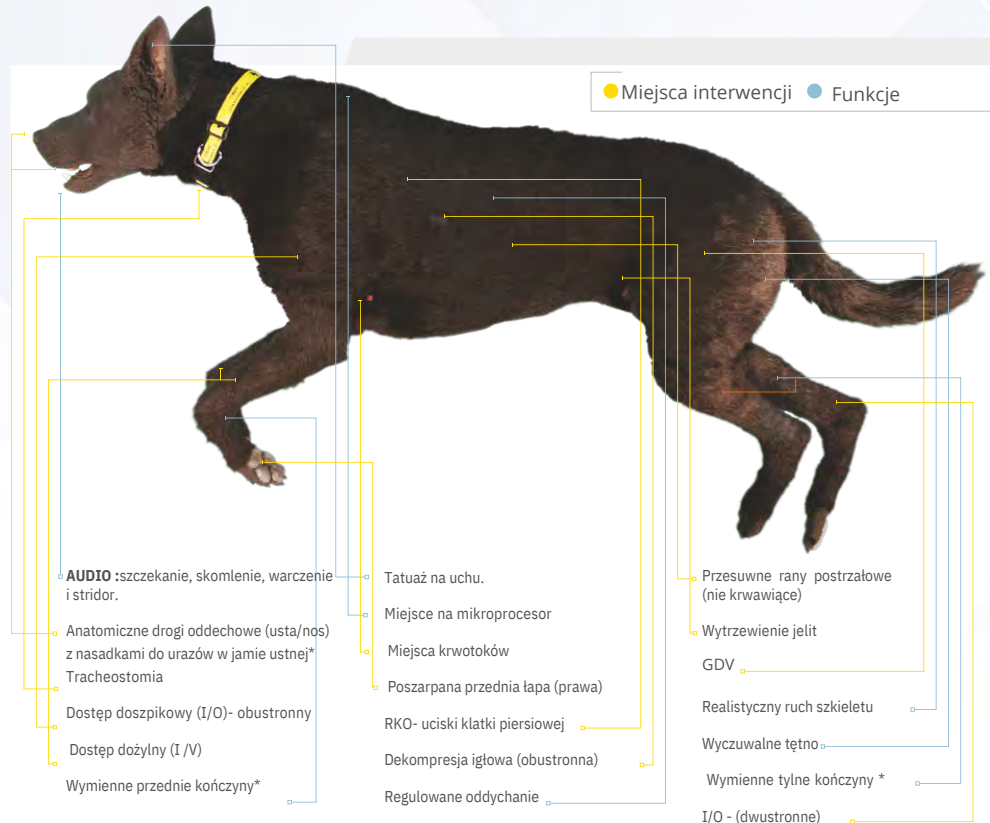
Miejsca interwencji Funkcje

**AUDIO :**szczekanie, skomlenie, warczenie i stridor.

Anatomiczne drogi oddechowe (usta/nos) z nasadkami do urazów w jamie ustnej*

Tracheostomia

Dostęp doszpikowy (I/O)- obustronny

Dostęp dożylny (I /V)

Wymienne przednie kończyny*

Tatuaż na uchu.

Miejsce na mikroprocesor

Miejsca krwotoków

Poszarpana przednia łapa (prawa)

RKO- uciski klatki piersiowej

Dekompresja igłowa (obustronna)

Regulowane oddychanie

Przesuwne rany postrzałowe (nie krwawiące)

Wytrzewienie jelit

GDV

Realistyczny ruch szkieletu

Wyczuwalne tętno

Wymienne tylne kończyny *

I/O - (dwustronne)